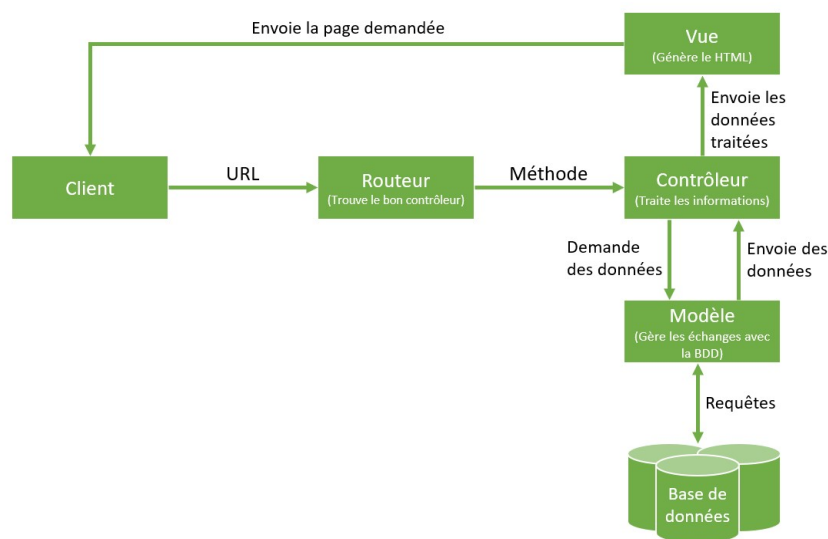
Envoie la page demandée

Vue
(Génère le HTML)

Envoie les données traitées

Client

URL

Routeur
(Trouve le bon contrôleur)

Méthode

Contrôleur
(Traite les informations)

Demande des données

Envoie des données

Modèle
(Gère les échanges avec la BDD)

Requêtes

Base de données